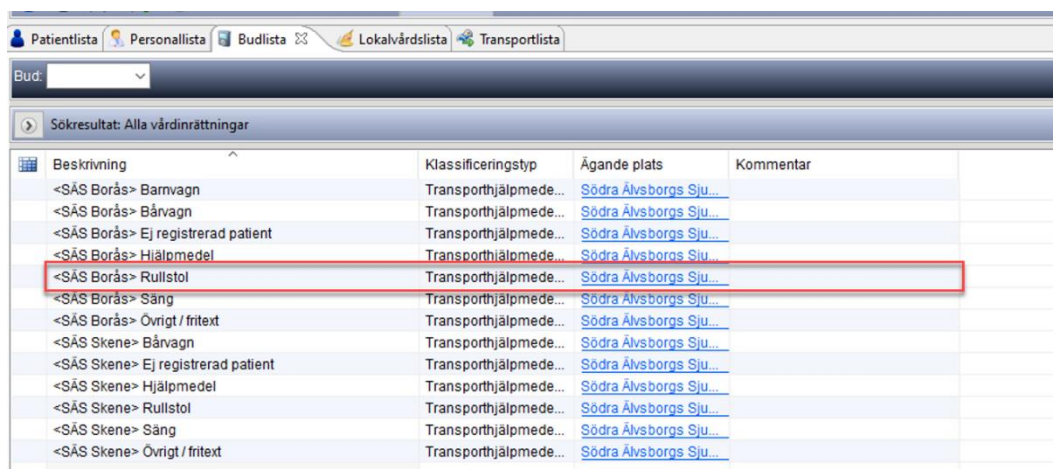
Patientlista | Personallista | Budlista ☒ | Lokalvårdslista | Transportlista

Bud:

Sökresultat: Alla vårdinrättningar

| Beskrivning | Klassificeringstyp | Ägande plats | Kommentar |
|---|---|---|---|
| <SÄS Borås> Barnvagn | Transporthjälpmede... | Södra Älvsborgs Sju... | |
| <SÄS Borås> Bårvagn | Transporthjälpmede... | Södra Älvsborgs Sju... | |
| <SÄS Borås> Ej registrerad patient | Transporthjälpmede... | Södra Älvsborgs Sju... | |
| <SÄS Borås> Hjälpmedel | Transporthjälpmede... | Södra Älvsborgs Sju... | |
| <SÄS Borås> Rullstol | Transporthjälpmede... | Södra Älvsborgs Sju... | |
| <SÄS Borås> Säng | Transporthjälpmede... | Södra Älvsborgs Sju... | |
| <SÄS Borås> Övrigt / fritext | Transporthjälpmede... | Södra Älvsborgs Sju... | |
| <SÄS Skene> Bårvagn | Transporthjälpmede... | Södra Älvsborgs Sju... | |
| <SÄS Skene> Ej registrerad patient | Transporthjälpmede... | Södra Älvsborgs Sju... | |
| <SÄS Skene> Hjälpmedel | Transporthjälpmede... | Södra Älvsborgs Sju... | |
| <SÄS Skene> Rullstol | Transporthjälpmede... | Södra Älvsborgs Sju... | |
| <SÄS Skene> Säng | Transporthjälpmede... | Södra Älvsborgs Sju... | |
| <SÄS Skene> Övrigt / fritext | Transporthjälpmede... | Södra Älvsborgs Sju... | |